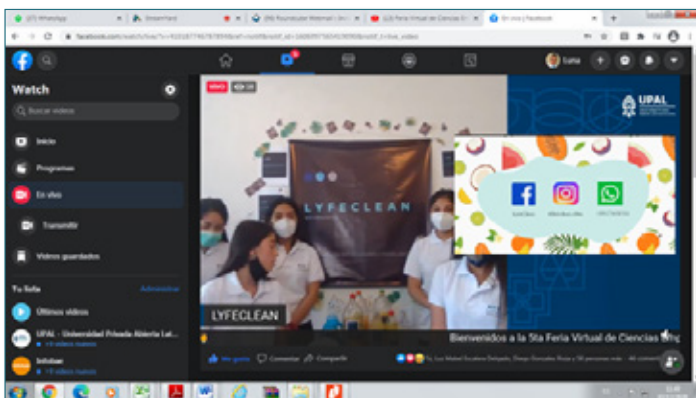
(27) WhatsApp
StreamYard
Foundation Material
Feria Virtual de Ciencias
En vivo | Facebook

Watch
Buscar videos
Inicio
Programas
En vivo
Transmitir
Videos guardados
Tu lista
Administrar
Últimos videos
UPAL - Universidad Privada Abierta Lat...
• 10 videos nuevos
Infobae
• 10 videos nuevos

Luna

EN VIVO

UPAL

LYFECLEAN

LYFECLEAN

Bienvenidos a la 5ta Feria Virtual de Ciencias Ing

Me gusta
Comentar
Compartir
Tú, Luz Maribel Escalera Delgado, Diego Gonzales Rivas y 58 personas más
46 comentarios